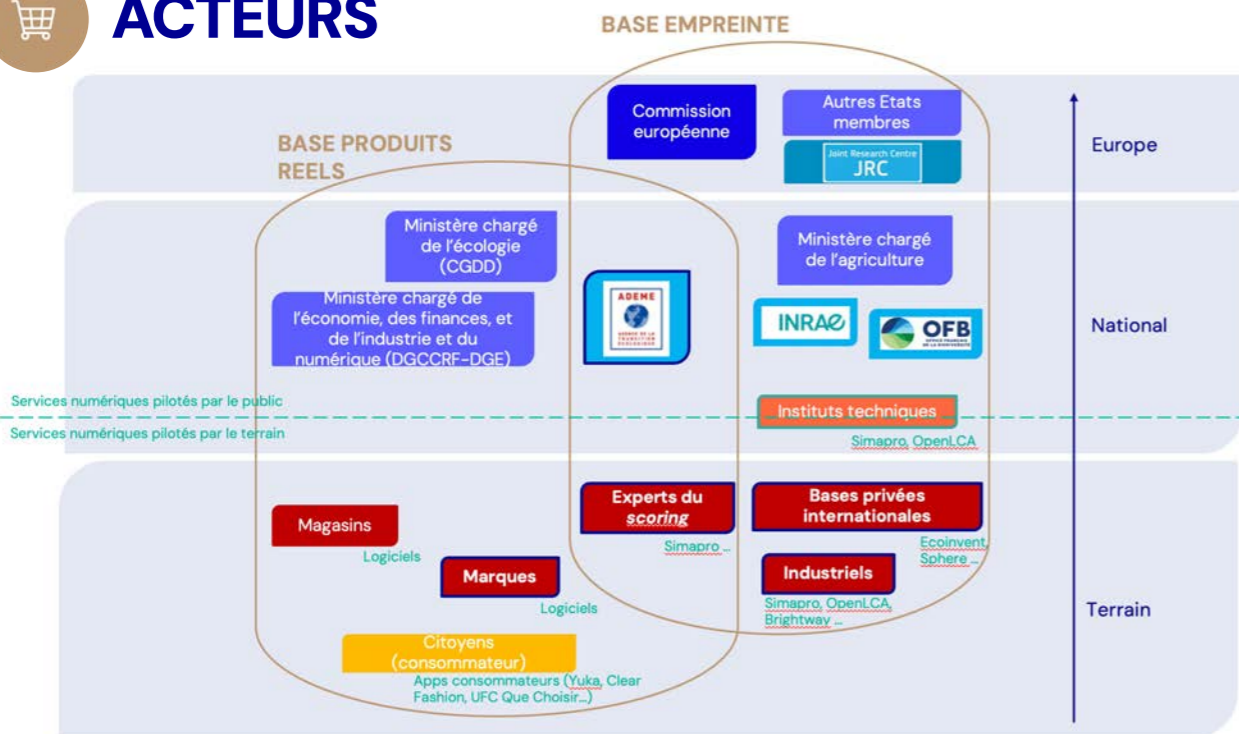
ACTEURS

BASE EMPREINTE

BASE PRODUITS REELS

Commission européenne

Autres Etats membres

Joint Research Centre
JRC

Europe

Ministère chargé de l'écologie (CGDD)

Ministère chargé de l'économie, des finances, et de l'industrie et du numérique (DGCCRF-DGE)

ADEME
AGENCE DE LA TRANSITION ÉCOLOGIQUE

Ministère chargé de l'agriculture

INRAE

OFB
OFFICE FRANÇAIS DE LA BIODIVERSITÉ

National

Services numériques pilotés par le public

Services numériques pilotés par le terrain

Instituts techniques

Simapro, OpenLCA

Magasins

Logiciels

Marques

Logiciels

Experts du scoring

Simapro ...

Bases privées internationales

Ecoinvent, Sphere ...

Industriels

Simapro, OpenLCA, Brightway ...

Terrain

Citoyens (consommateur)

Apps consommateurs (Yuka, Clear Fashion, UFC Que Choisir...)